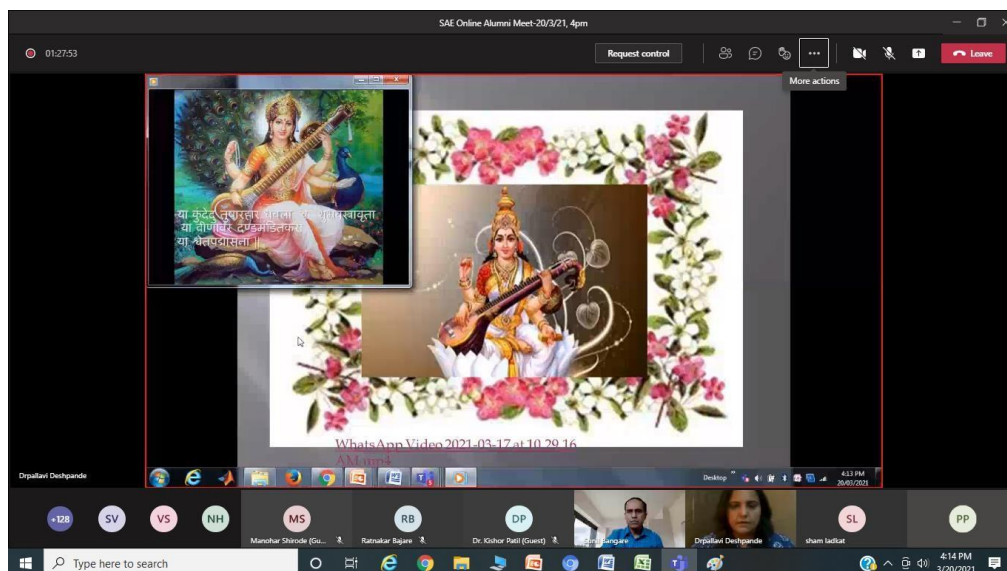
SAE Online Alumni Meet-20/3/21, 4pm

01:27:53

Request control

More actions

Leave

या कुंदेंदु तुषारहार धवला या शुभ्रवस्त्रावृता
या वीणावर दण्डमंडितकरा
या श्वेतपद्मासना ।।

WhatsApp Video 2021-03-17 at 10.29.16 AM.mp4

Drpallavi Deshpande

Desktop

4:13 PM
20/03/2021

+128 SV VS NH

MS
Manohar Shirode (Gu...

RB
Ratnakar Bajare

DP
Dr. Kishor Patil (Guest)

Sunil Bangare

Drpallavi Deshpande

SL
sham ladkat

PP

Type here to search

4:14 PM
3/20/2021